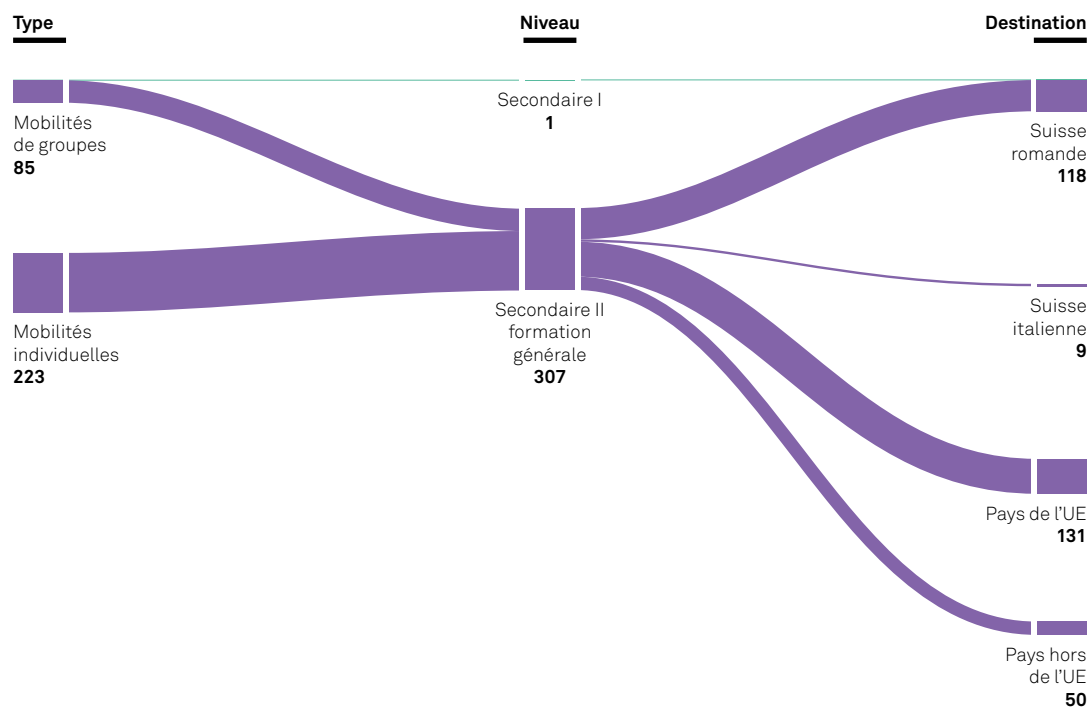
Type

Niveau

Destination

Mobilités de groupes
**85**

Mobilités individuelles
**223**

Secondaire I
**1**

Secondaire II formation générale
**307**

Suisse romande
**118**

Suisse italienne
**9**

Pays de l'UE
**131**

Pays hors de l'UE
**50**